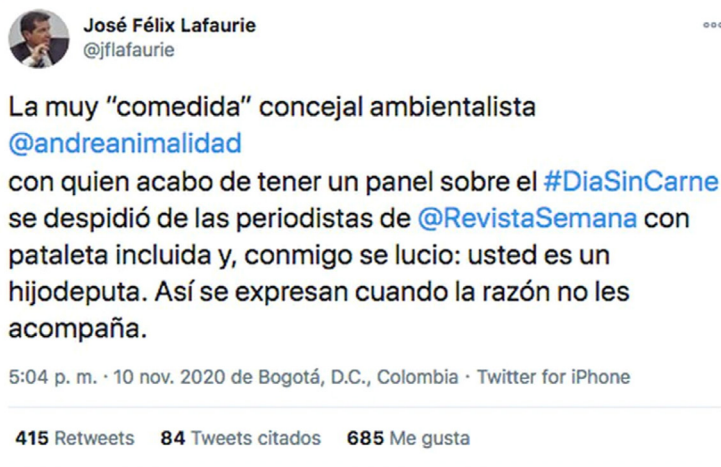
José Félix Lafaurie
@jflafaurie

La muy "comedida" concejal ambientalista @andreanimalidad
con quien acabo de tener un panel sobre el #DiaSinCarne se despidió de las periodistas de @RevistaSemana con pataleta incluida y, conmigo se lucio: usted es un hijodeputa. Así se expresan cuando la razón no les acompaña.

5:04 p. m. · 10 nov. 2020 de Bogotá, D.C., Colombia · Twitter for iPhone

415 Retweets 84 Tweets citados 685 Me gusta